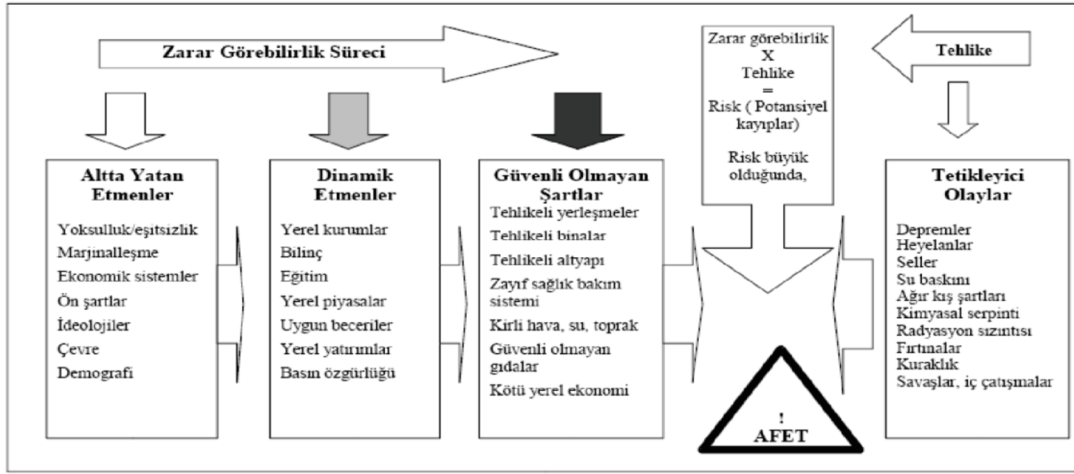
Zarar Görebilirlik Süreci

Zarar görebilirlik
X
Tehlike
=
Risk ( Potansiyel kayıplar)

Risk büyük olduğunda,

Tehlike

Altta Yatan Etmenler

Yoksulluk/eşitsizlik
Marjinalleşme
Ekonomik sistemler
Ön şartlar
İdeolojiler
Çevre
Demografi

Dinamik Etmenler

Yerel kurumlar
Bilinç
Eğitim
Yerel piyasalar
Uygun beceriler
Yerel yatırımlar
Basın özgürlüğü

Güvenli Olmayan Şartlar

Tehlikeli yerleşmeler
Tehlikeli binalar
Tehlikeli altyapı
Zayıf sağlık bakım sistemi
Kirli hava, su, toprak
Güvenli olmayan gıdalar
Kötü yerel ekonomi

!
AFET

Tetikleyici Olaylar

Depremler
Heyelanlar
Seller
Su baskını
Ağır kış şartları
Kimyasal serpinti
Radyasyon sızıntısı
Fırtınalar
Kuraklık
Savaşlar, iç çatışmalar